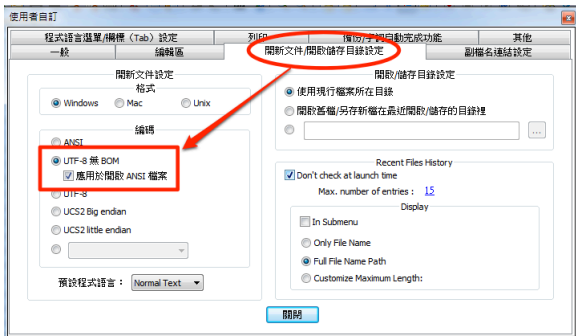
使用者自訂

程式語言選單/欄標 (Tab) 設定
列印
備份/字詞自動完成功能
其他
一般
編輯區
開新文件/開啟儲存目錄設定
副檔名連結設定

開新文件設定
格式
Windows
Mac
Unix
編碼
ANSI
UTF-8 無 BOM
應用於開啟 ANSI 檔案
UTF-8
UCS2 Big endian
UCS2 little endian
預設程式語言：
Normal Text

開啟/儲存目錄設定
使用現行檔案所在目錄
開啟舊檔/另存新檔在最近開啟/儲存的目錄裡
...

Recent Files History
Don't check at launch time
Max. number of entries : 15
Display
In Submenu
Only File Name
Full File Name Path
Customize Maximum Length:

關閉